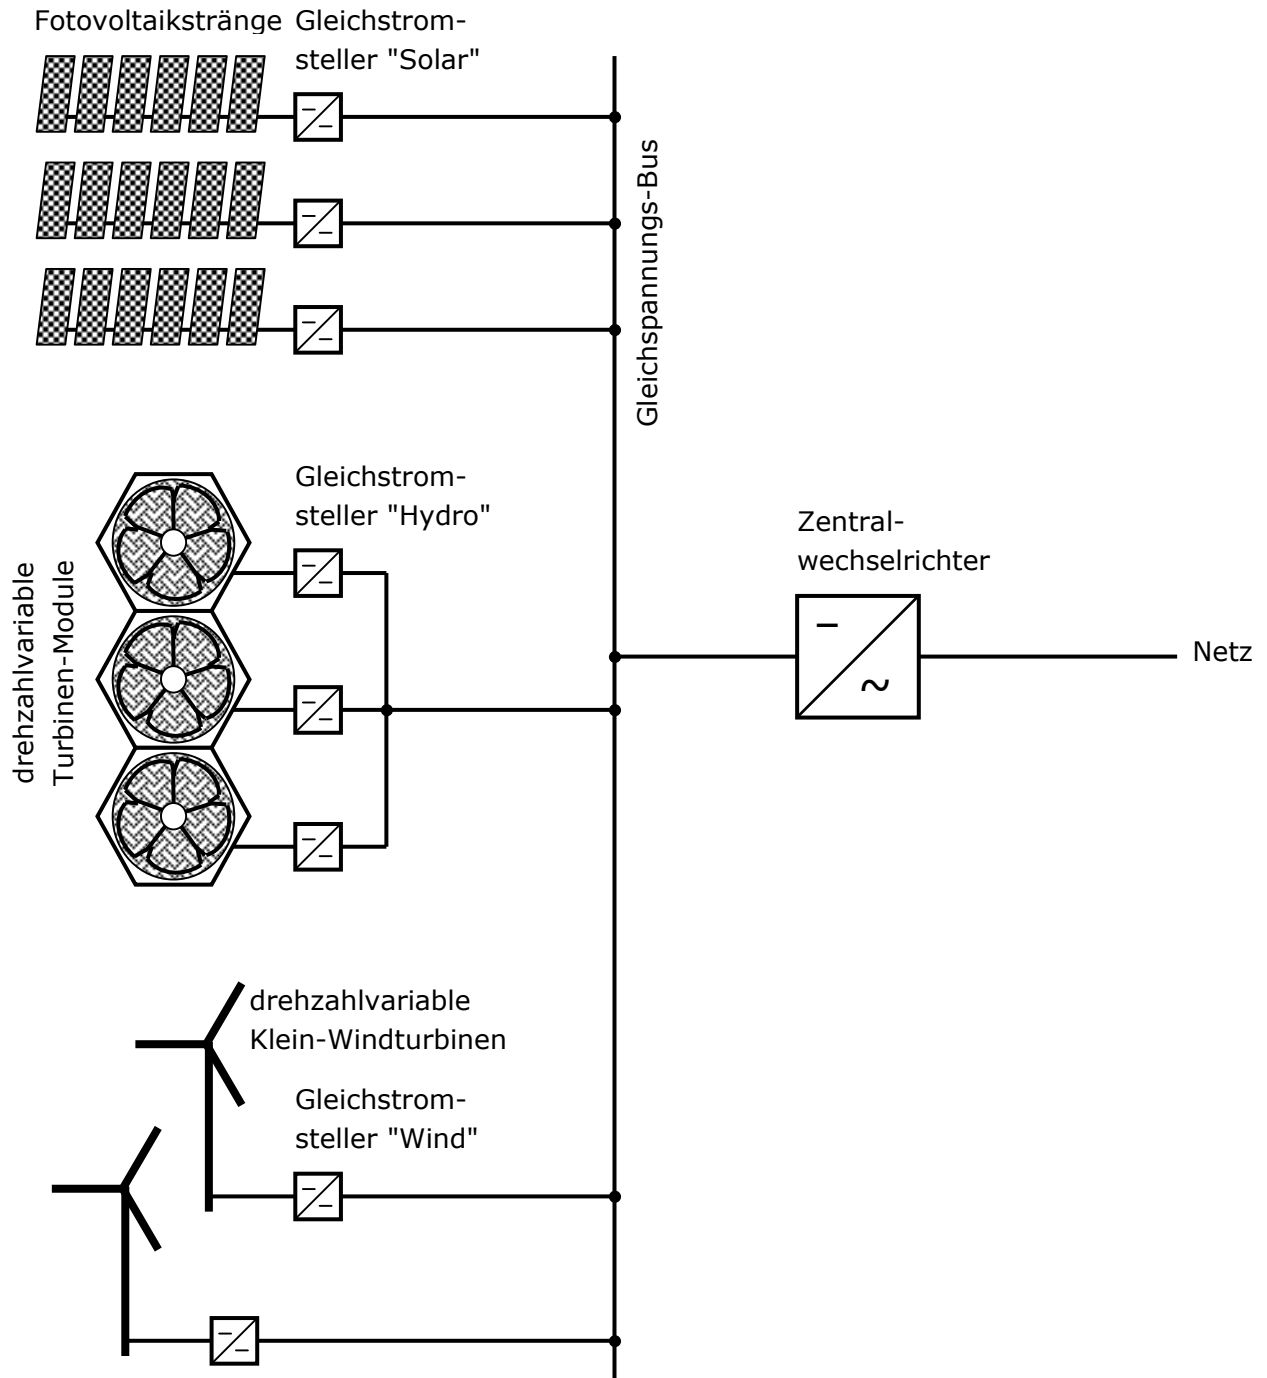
Fotovoltaikstränge Gleichstromsteller "Solar"

Gleichspannungs-Bus

drehzahlvariable Turbinen-Module

Gleichstromsteller "Hydro"

Zentralwechselrichter

–

~

Netz

drehzahlvariable Klein-Windturbinen

Gleichstromsteller "Wind"